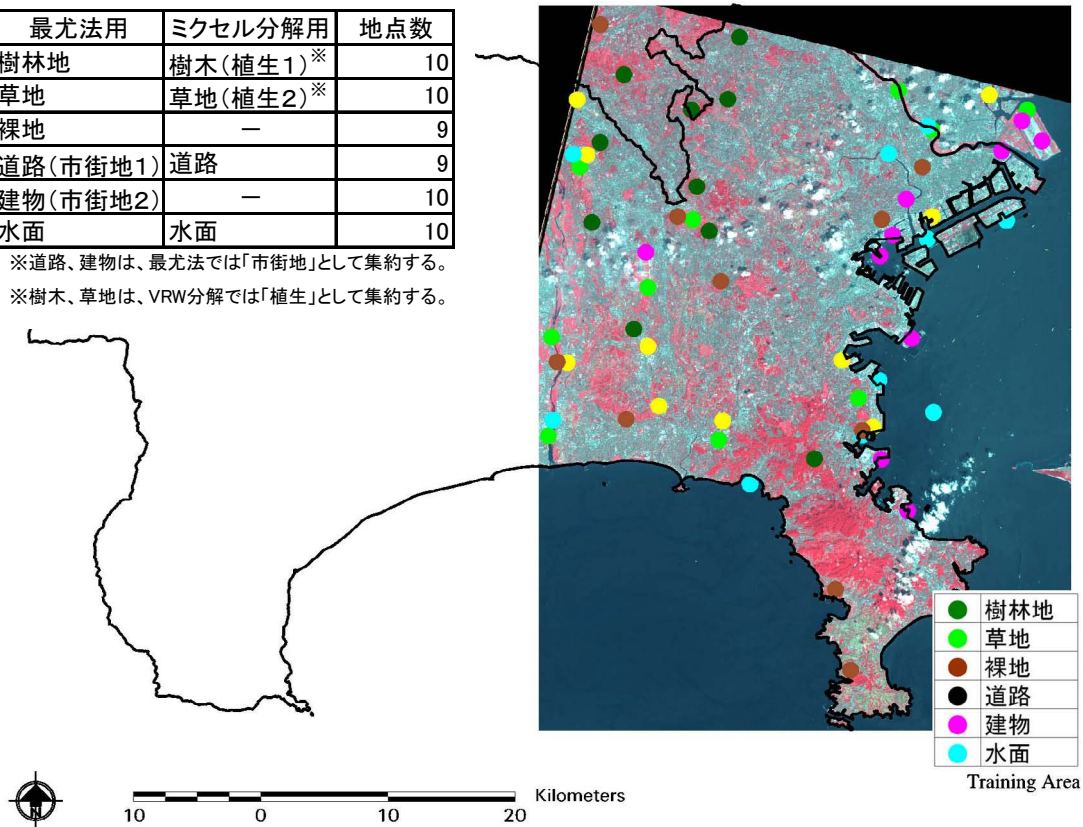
| 最尤法用 | ミクセル分解用 | 地点数 |
|---|---|---|
| 樹林地 | 樹木(植生1)※ | 10 |
| 草地 | 草地(植生2)※ | 10 |
| 裸地 | ー | 9 |
| 道路(市街地1) | 道路 | 9 |
| 建物(市街地2) | ー | 10 |
| 水面 | 水面 | 10 |

※道路、建物は、最尤法では「市街地」として集約する。

※樹木、草地は、VRW分解では「植生」として集約する。

樹林地
草地
裸地
道路
建物
水面

Training Area

N

10 0 10 20 Kilometers